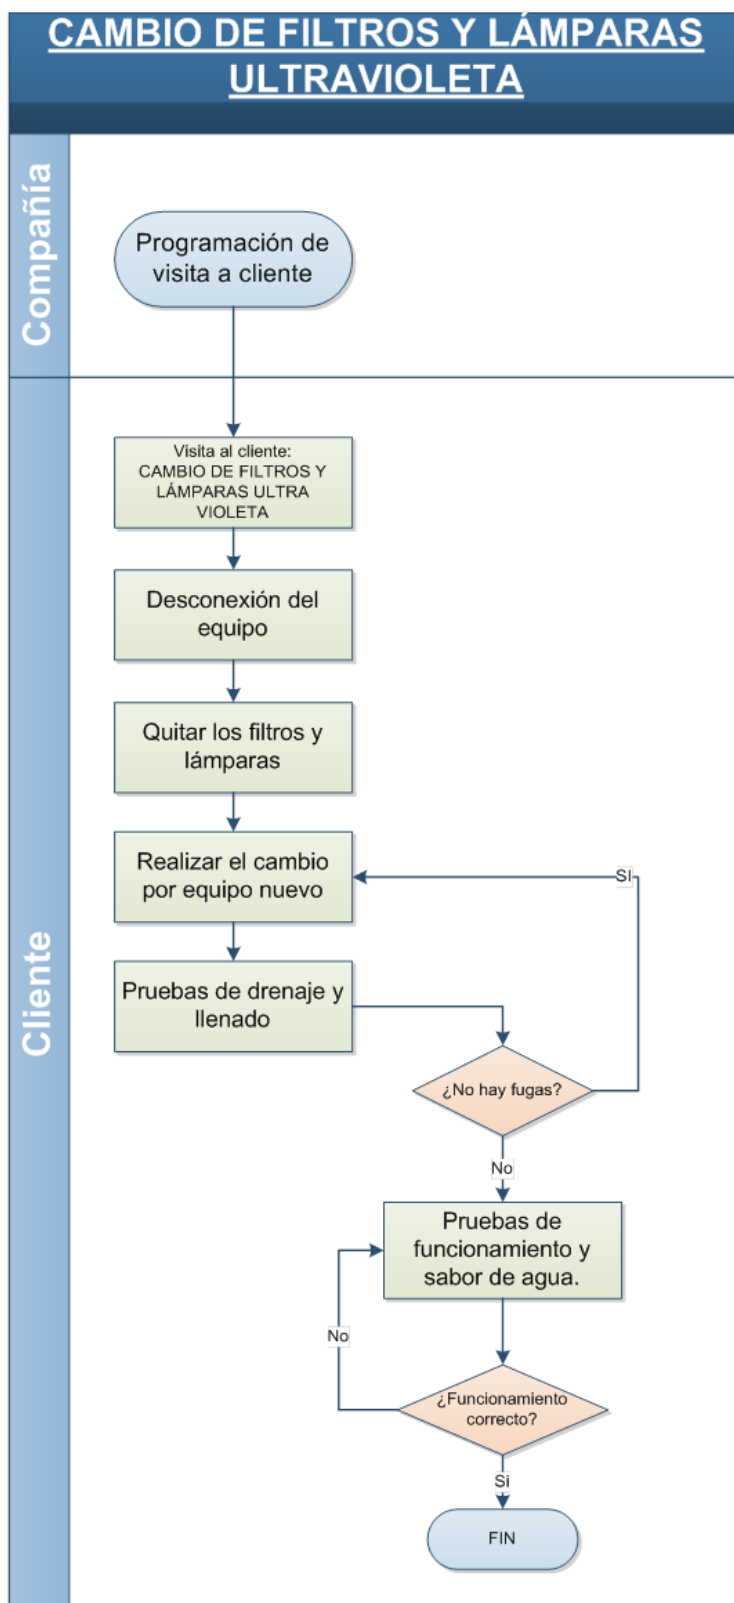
CAMBIO DE FILTROS Y LÁMPARAS ULTRAVIOLETA

Compañía

Programación de visita a cliente

Cliente

Visita al cliente: CAMBIO DE FILTROS Y LÁMPARAS ULTRA VIOLETA

Desconexión del equipo

Quitar los filtros y lámparas

Realizar el cambio por equipo nuevo

Si

Pruebas de drenaje y llenado

¿No hay fugas?

No

Pruebas de funcionamiento y sabor de agua.

No

¿Funcionamiento correcto?

Si

FIN